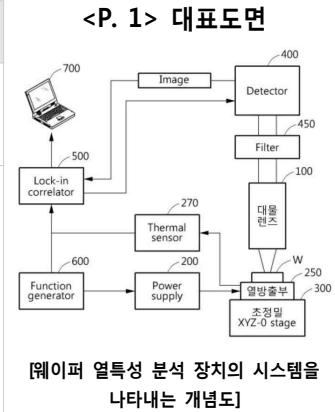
<P. 1> 대표도면

700

Image

400

Detector

450

Filter

500

Lock-in correlator

100

대물 렌즈

270

Thermal sensor

W

250

600

Function generator

200

Power supply

열방출부

300

조정밀 XYZ-θ stage

[웨이퍼 열특성 분석 장치의 시스템을 나타내는 개념도]